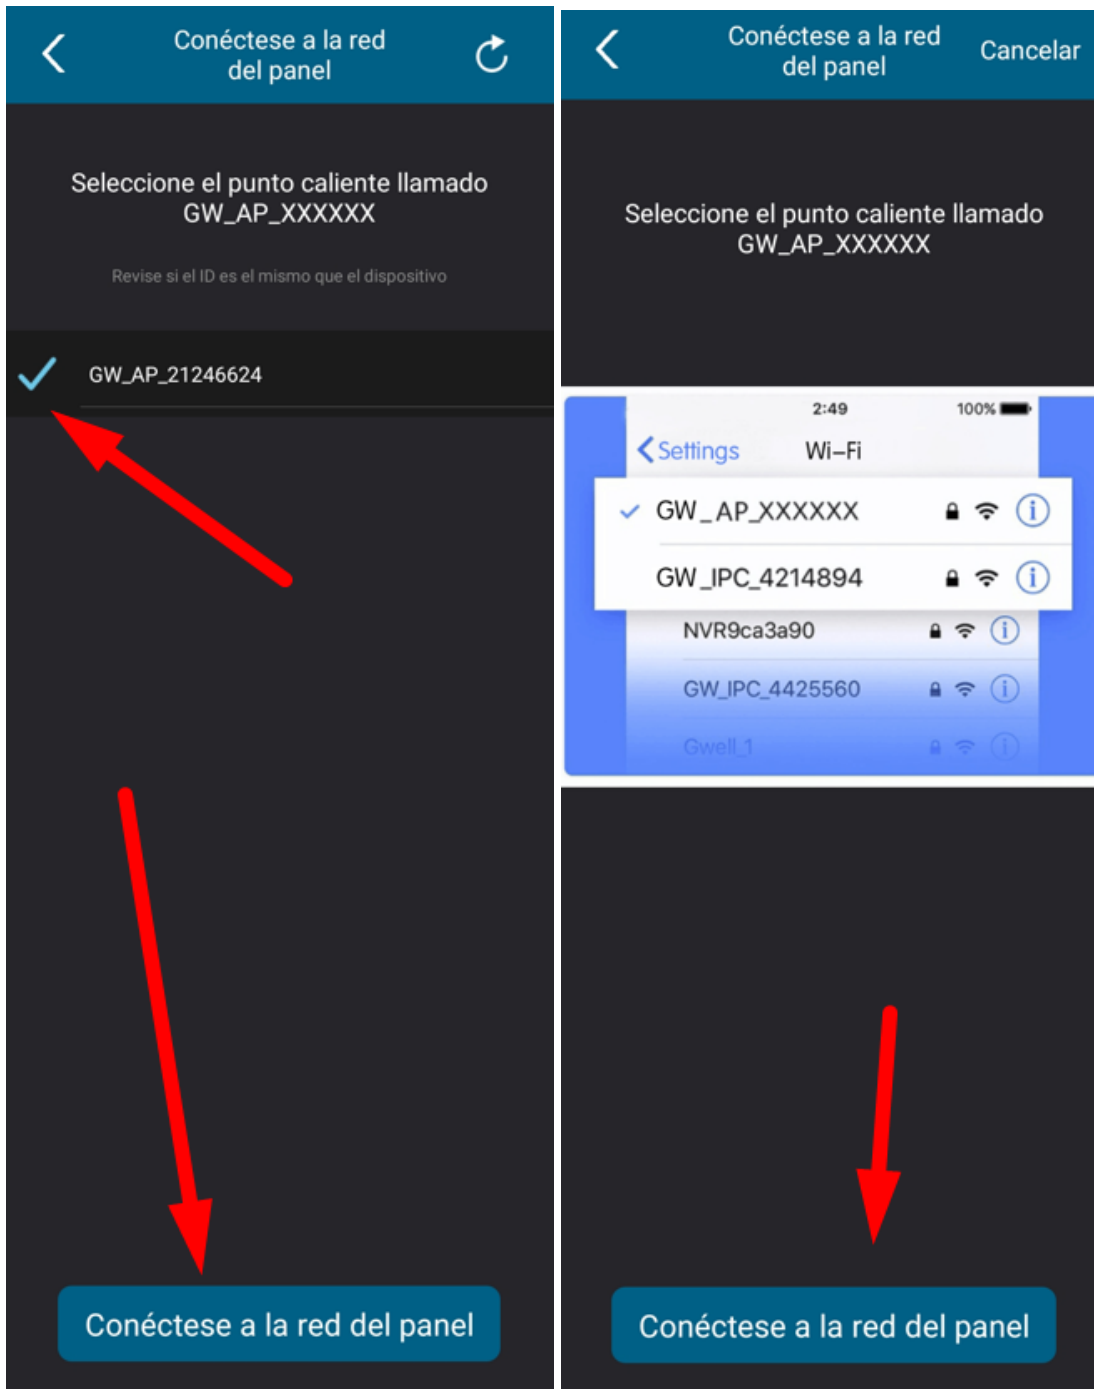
Conéctese a la red del panel

Seleccione el punto caliente llamado GW_AP_XXXXXX

Revise si el ID es el mismo que el dispositivo

GW_AP_21246624

Conéctese a la red del panel

Conéctese a la red del panel

Cancelar

Seleccione el punto caliente llamado GW_AP_XXXXXX

2:49

100%

Settings

Wi-Fi

GW_AP_XXXXXX

GW_IPC_4214894

NVR9ca3a90

GW_IPC_4425560

Gwell_1

Conéctese a la red del panel